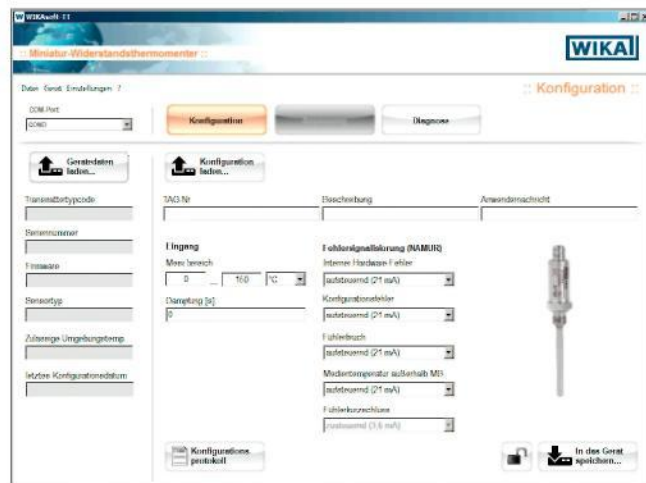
WIKAsoft-TT

:: Miniatur-Widerstandsthermometer ::

WIKA

Datei Gerät Einstellungen ?

:: Konfiguration ::

COM-Port
COM3

Konfiguration

Diagnose

Gerätedaten laden...

Konfiguration laden...

Transmittertypcode

Seriennummer

Firmware

Sensortyp

Zulässige Umgebungstemp.

letztes Konfigurationsdatum

TAG-Nr

Beschreibung

Anwendernachricht

Eingang

Messbereich
0 ... 150 °C

Dämpfung [s]
0

Fehlersignalisierung (NAMUR)

Interner Hardware Fehler
aufsteuernd (21 mA)

Konfigurationsfehler
aufsteuernd (21 mA)

Fühlerbruch
aufsteuernd (21 mA)

Mediumtemperatur außerhalb MB
aufsteuernd (21 mA)

Fühlerkurzschluss
zusteuernd (3,6 mA)

Konfigurations protokoll

In das Gerät speichern...